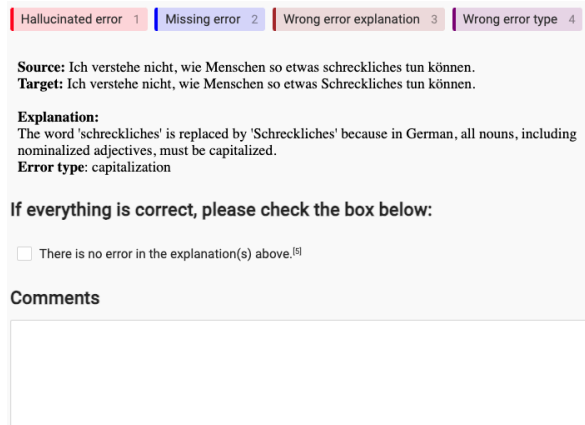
Hallucinated error 1 Missing error 2 Wrong error explanation 3 Wrong error type 4

**Source:** Ich verstehe nicht, wie Menschen so etwas schreckliches tun können.
**Target:** Ich verstehe nicht, wie Menschen so etwas Schreckliches tun können.

**Explanation:**
The word 'schreckliches' is replaced by 'Schreckliches' because in German, all nouns, including nominalized adjectives, must be capitalized.
**Error type**: capitalization

If everything is correct, please check the box below:

There is no error in the explanation(s) above.$^{[5]}$

Comments